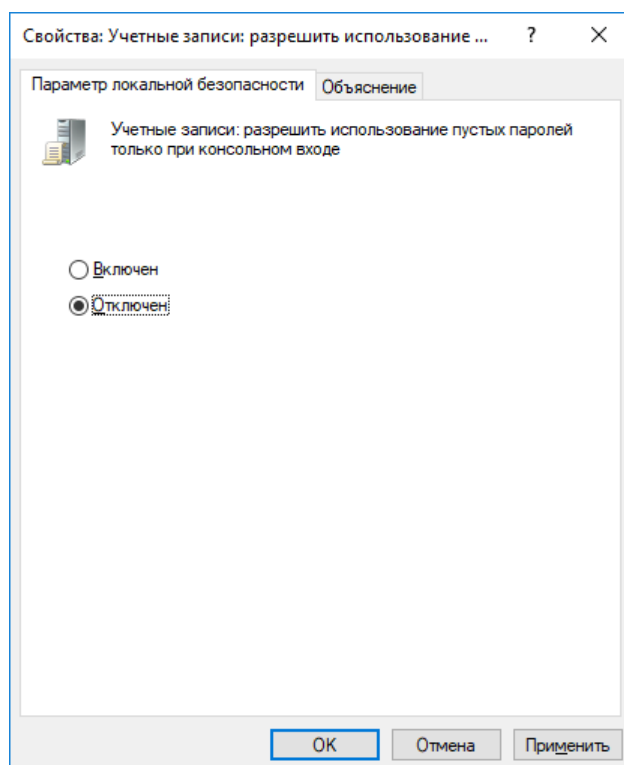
Свойства: Учетные записи: разрешить использование ... ? ✕

Параметр локальной безопасности Объяснение

Учетные записи: разрешить использование пустых паролей только при консольном входе

Включен

Отключен

OK Отмена Применить